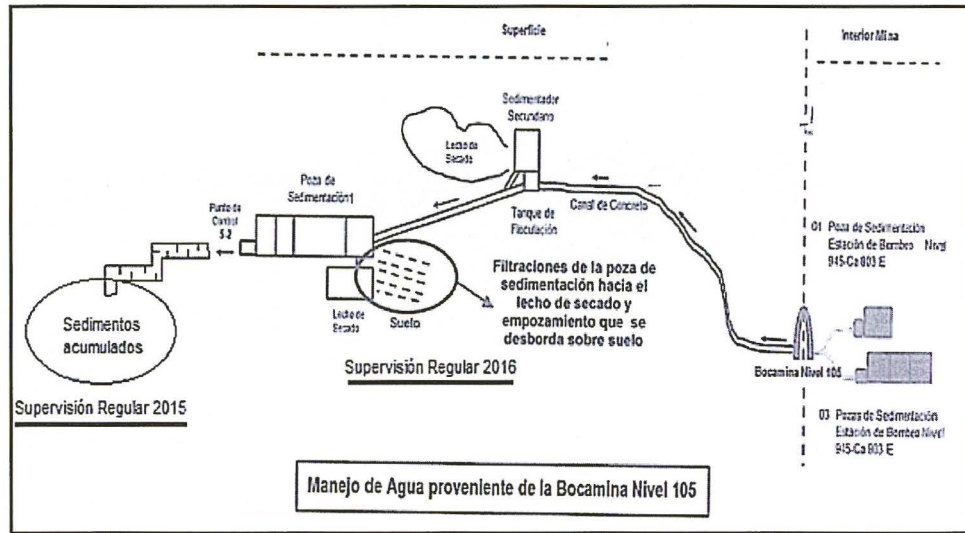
Superficie

Interior Mina

Sedimentador Secundario

Lecho de Secado

Poza de Sedimentación1

Punto de Control S-2

Tanque de Floculación

Canal de Concreto

01 Poza de Sedimentación Estación de Bombeo Nivel 945-Ca 803 E

Filtraciones de la poza de sedimentación hacia el lecho de secado y empozamiento que se desborda sobre suelo

Lecho de Secado

Suelo

Sedimentos acumulados

Supervisión Regular 2016

Bocamina Nivel 105

Supervisión Regular 2015

03 Pozas de Sedimentación Estación de Bombeo Nivel 945-Ca 803 E

Manejo de Agua proveniente de la Bocamina Nivel 105